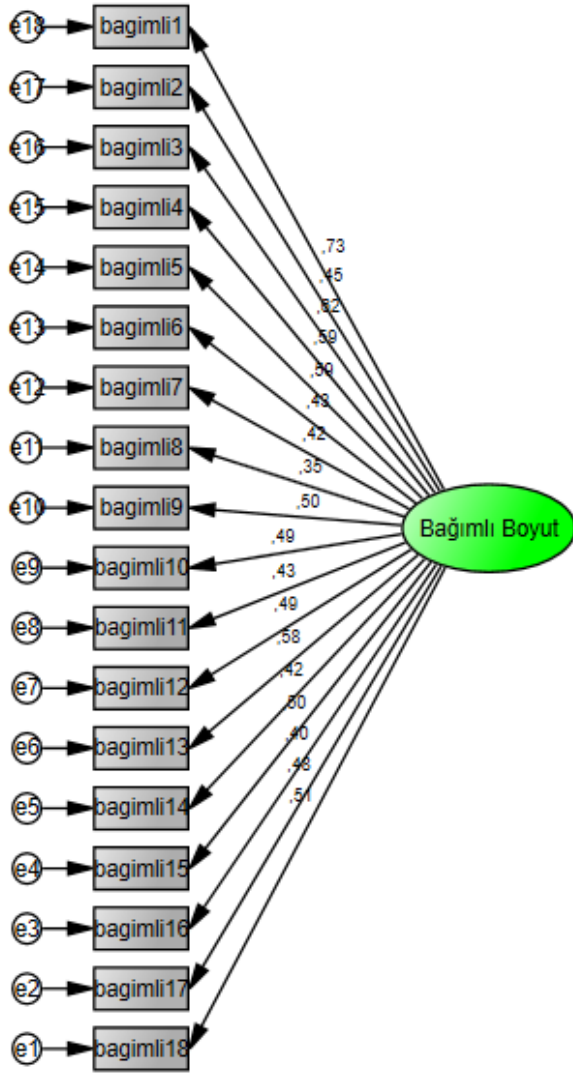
e18 bagimli1
e17 bagimli2
e16 bagimli3
e15 bagimli4
e14 bagimli5
e13 bagimli6
e12 bagimli7
e11 bagimli8
e10 bagimli9
e9 bagimli10
e8 bagimli11
e7 bagimli12
e6 bagimli13
e5 bagimli14
e4 bagimli15
e3 bagimli16
e2 bagimli17
e1 bagimli18

,73
,45
,52
,59
,59
,49
,42
,35
,50
,49
,43
,49
,58
,42
,60
,40
,48
,51

Bağımlı Boyut